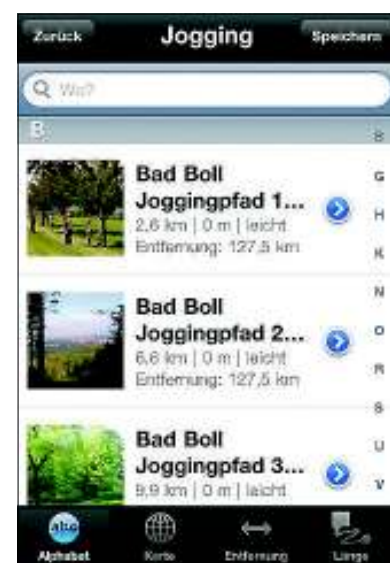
Zurück
Jogging
Speichern

Wo?

B

Bad Boll Joggingpfad 1...
2,6 km | 0 m | leicht
Entfernung: 127,5 km

Bad Boll Joggingpfad 2...
6,6 km | 0 m | leicht
Entfernung: 127,5 km

Bad Boll Joggingpfad 3...
9,9 km | 0 m | leicht

B
G
H
K
N
O
R
S
U
V

abc
Alphabet
Karte
Entfernung
Länge